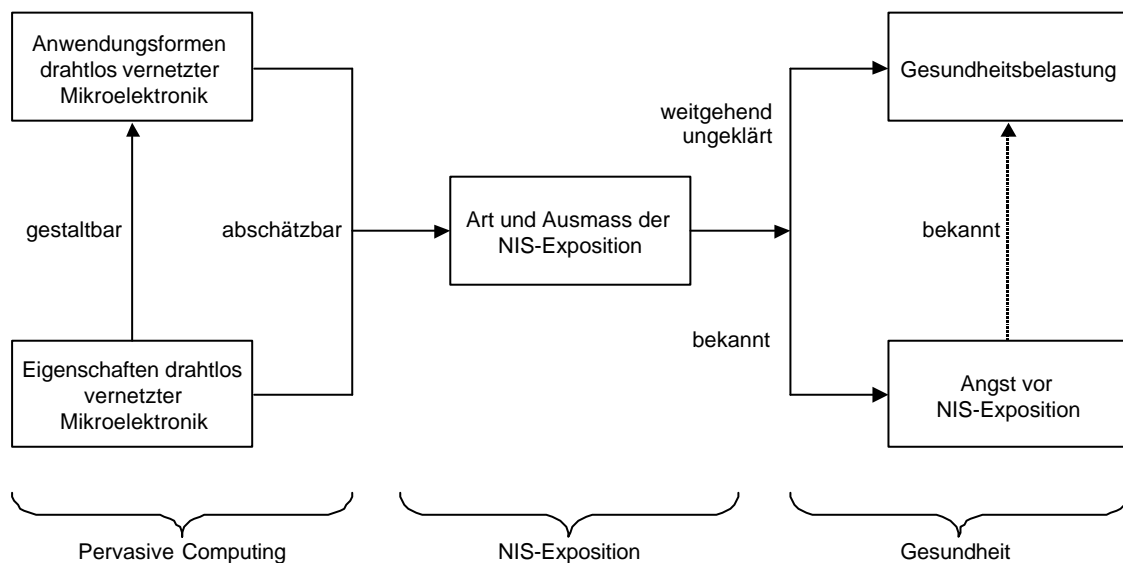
Anwendungsformen drahtlos vernetzter Mikroelektronik

gestaltbar

Eigenschaften drahtlos vernetzter Mikroelektronik

abschätzbar

Art und Ausmass der NIS-Exposition

weitgehend ungeklärt

bekannt

Gesundheitsbelastung

bekannt

Angst vor NIS-Exposition

Pervasive Computing

NIS-Exposition

Gesundheit